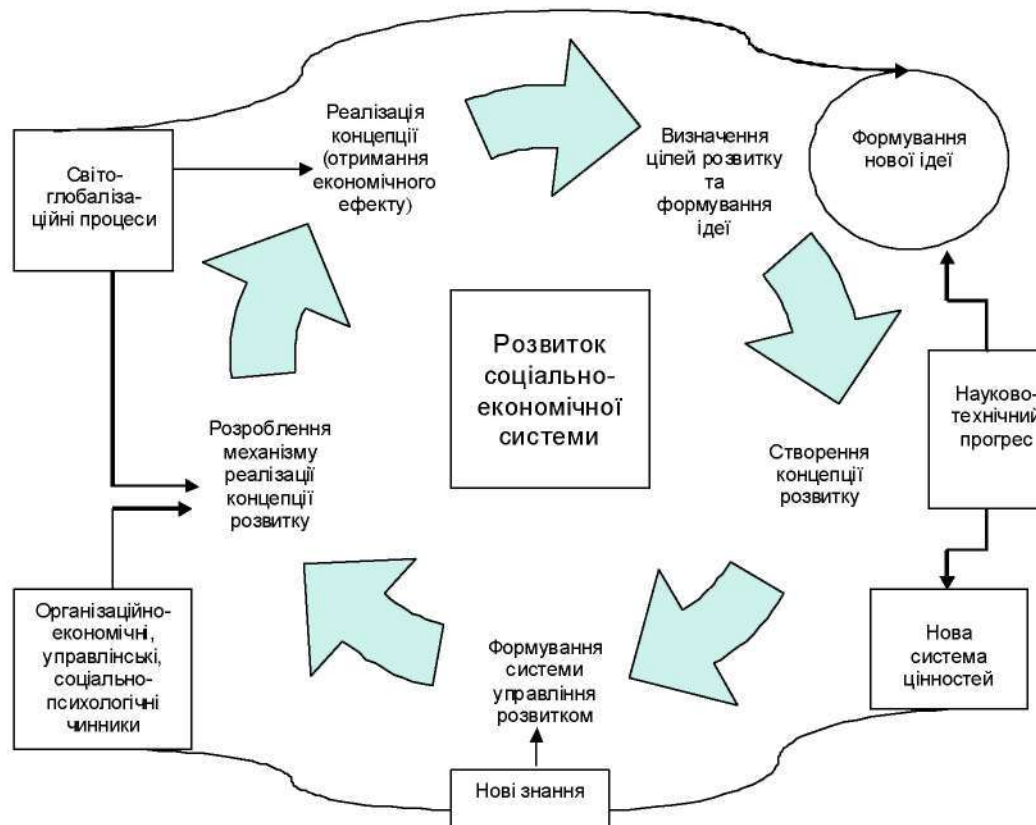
Світо-глобалізаційні процеси

Реалізація концепції (отримання економічного ефекту)

Визначення цілей розвитку та формування ідеї

Формування нової ідеї

Розвиток соціально-економічної системи

Науково-технічний прогрес

Розроблення механізму реалізації концепції розвитку

Створення концепції розвитку

Організаційно-економічні, управлінські, соціально-психологічні чинники

Формування системи управління розвитком

Нова система цінностей

Нові знання